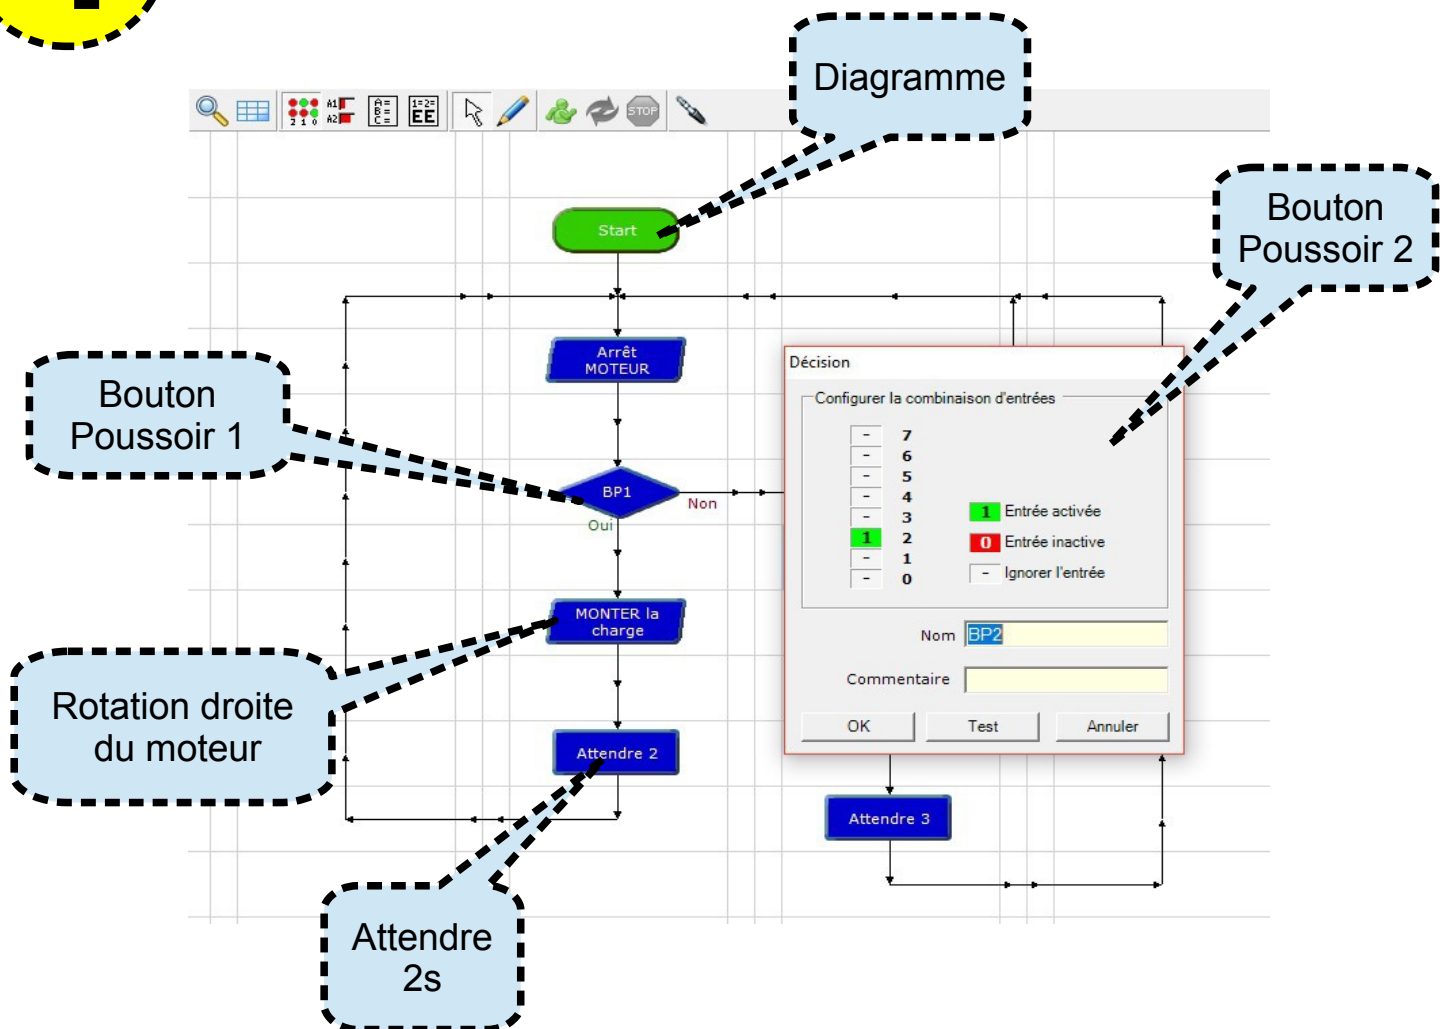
Diagramme

Bouton Poussoir 2

Bouton Poussoir 1

Rotation droite du moteur

Attendre 2s

STOP

Start

Arrêt MOTEUR

BP1

Non

Oui

MONTER la charge

Attendre 2

Attendre 3

Décision

Configurer la combinaison d'entrées

| | |
|---|---|
| - | 7 |
| - | 6 |
| - | 5 |
| - | 4 |
| - | 3 |
| 1 | 2 |
| - | 1 |
| - | 0 |

1 Entrée activée

0 Entrée inactive

- Ignorer l'entrée

Nom BP2

Commentaire

OK Test Annuler